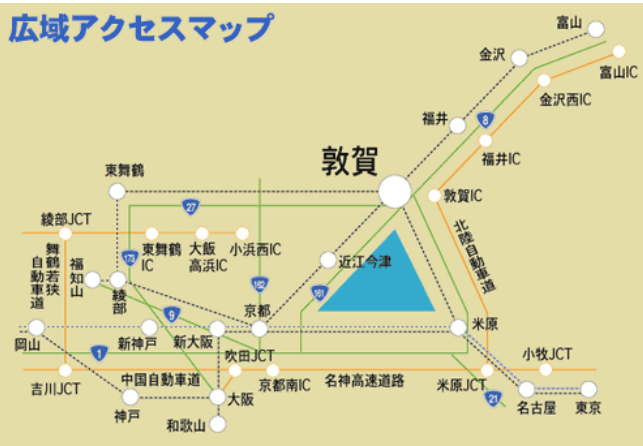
広域アクセスマップ

富山
金沢
富山IC
金沢西IC
福井
8
福井IC
敦賀
東舞鶴
敦賀IC
27
北陸自動車道
綾部JCT
東舞鶴IC
大飯高浜IC
小浜西IC
舞鶴若狭自動車道
173
162
近江今津
福知山
綾部
161
9
京都
米原
岡山
新神戸
新大阪
1
小牧JCT
吹田JCT
吉川JCT
中国自動車道
京都南IC
名神高速道路
米原JCT
21
神戸
大阪
名古屋
東京
和歌山